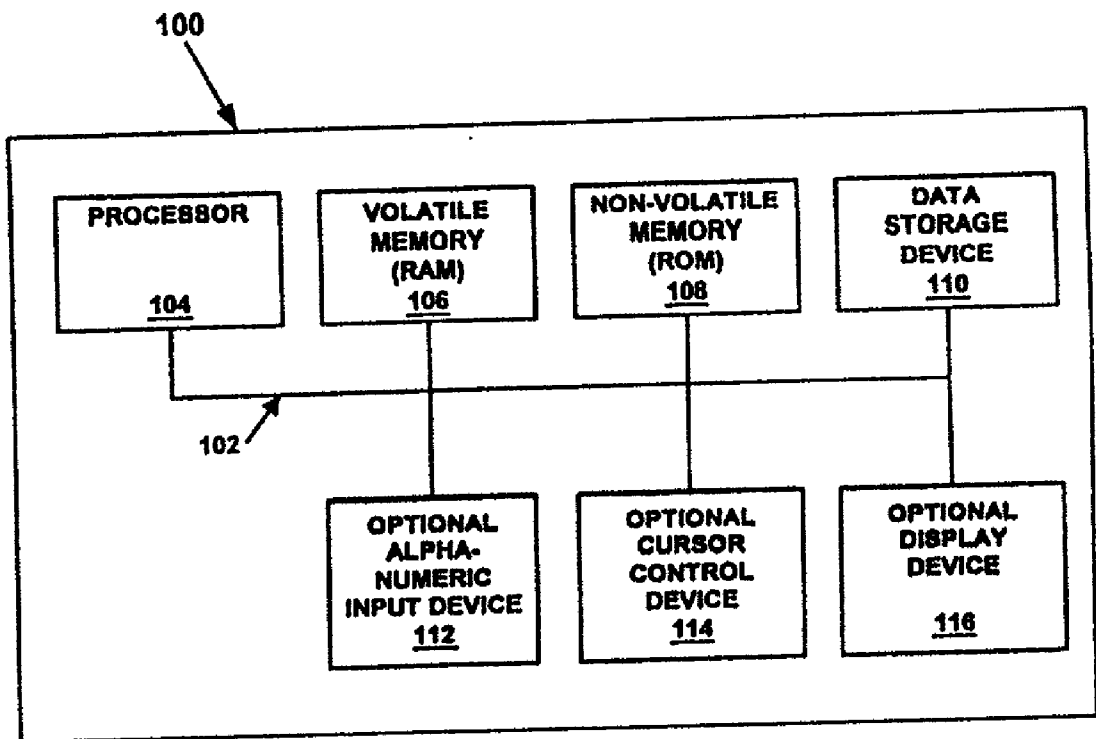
100

PROCESSOR
104

VOLATILE MEMORY (RAM)
106

NON-VOLATILE MEMORY (ROM)
108

DATA STORAGE DEVICE
110

102

OPTIONAL ALPHA-NUMERIC INPUT DEVICE
112

OPTIONAL CURSOR CONTROL DEVICE
114

OPTIONAL DISPLAY DEVICE
116